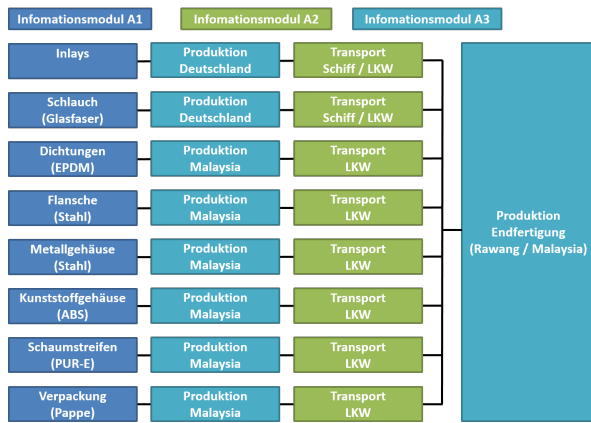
Infomationsmodul A1
Infomationsmodul A2
Infomationsmodul A3

Inlays
Produktion Deutschland
Transport Schiff / LKW

Schlauch (Glasfaser)
Produktion Deutschland
Transport Schiff / LKW

Dichtungen (EPDM)
Produktion Malaysia
Transport LKW

Flansche (Stahl)
Produktion Malaysia
Transport LKW

Metallgehäuse (Stahl)
Produktion Malaysia
Transport LKW

Kunststoffgehäuse (ABS)
Produktion Malaysia
Transport LKW

Schaumstreifen (PUR-E)
Produktion Malaysia
Transport LKW

Verpackung (Pappe)
Produktion Malaysia
Transport LKW

Produktion Endfertigung (Rawang / Malaysia)